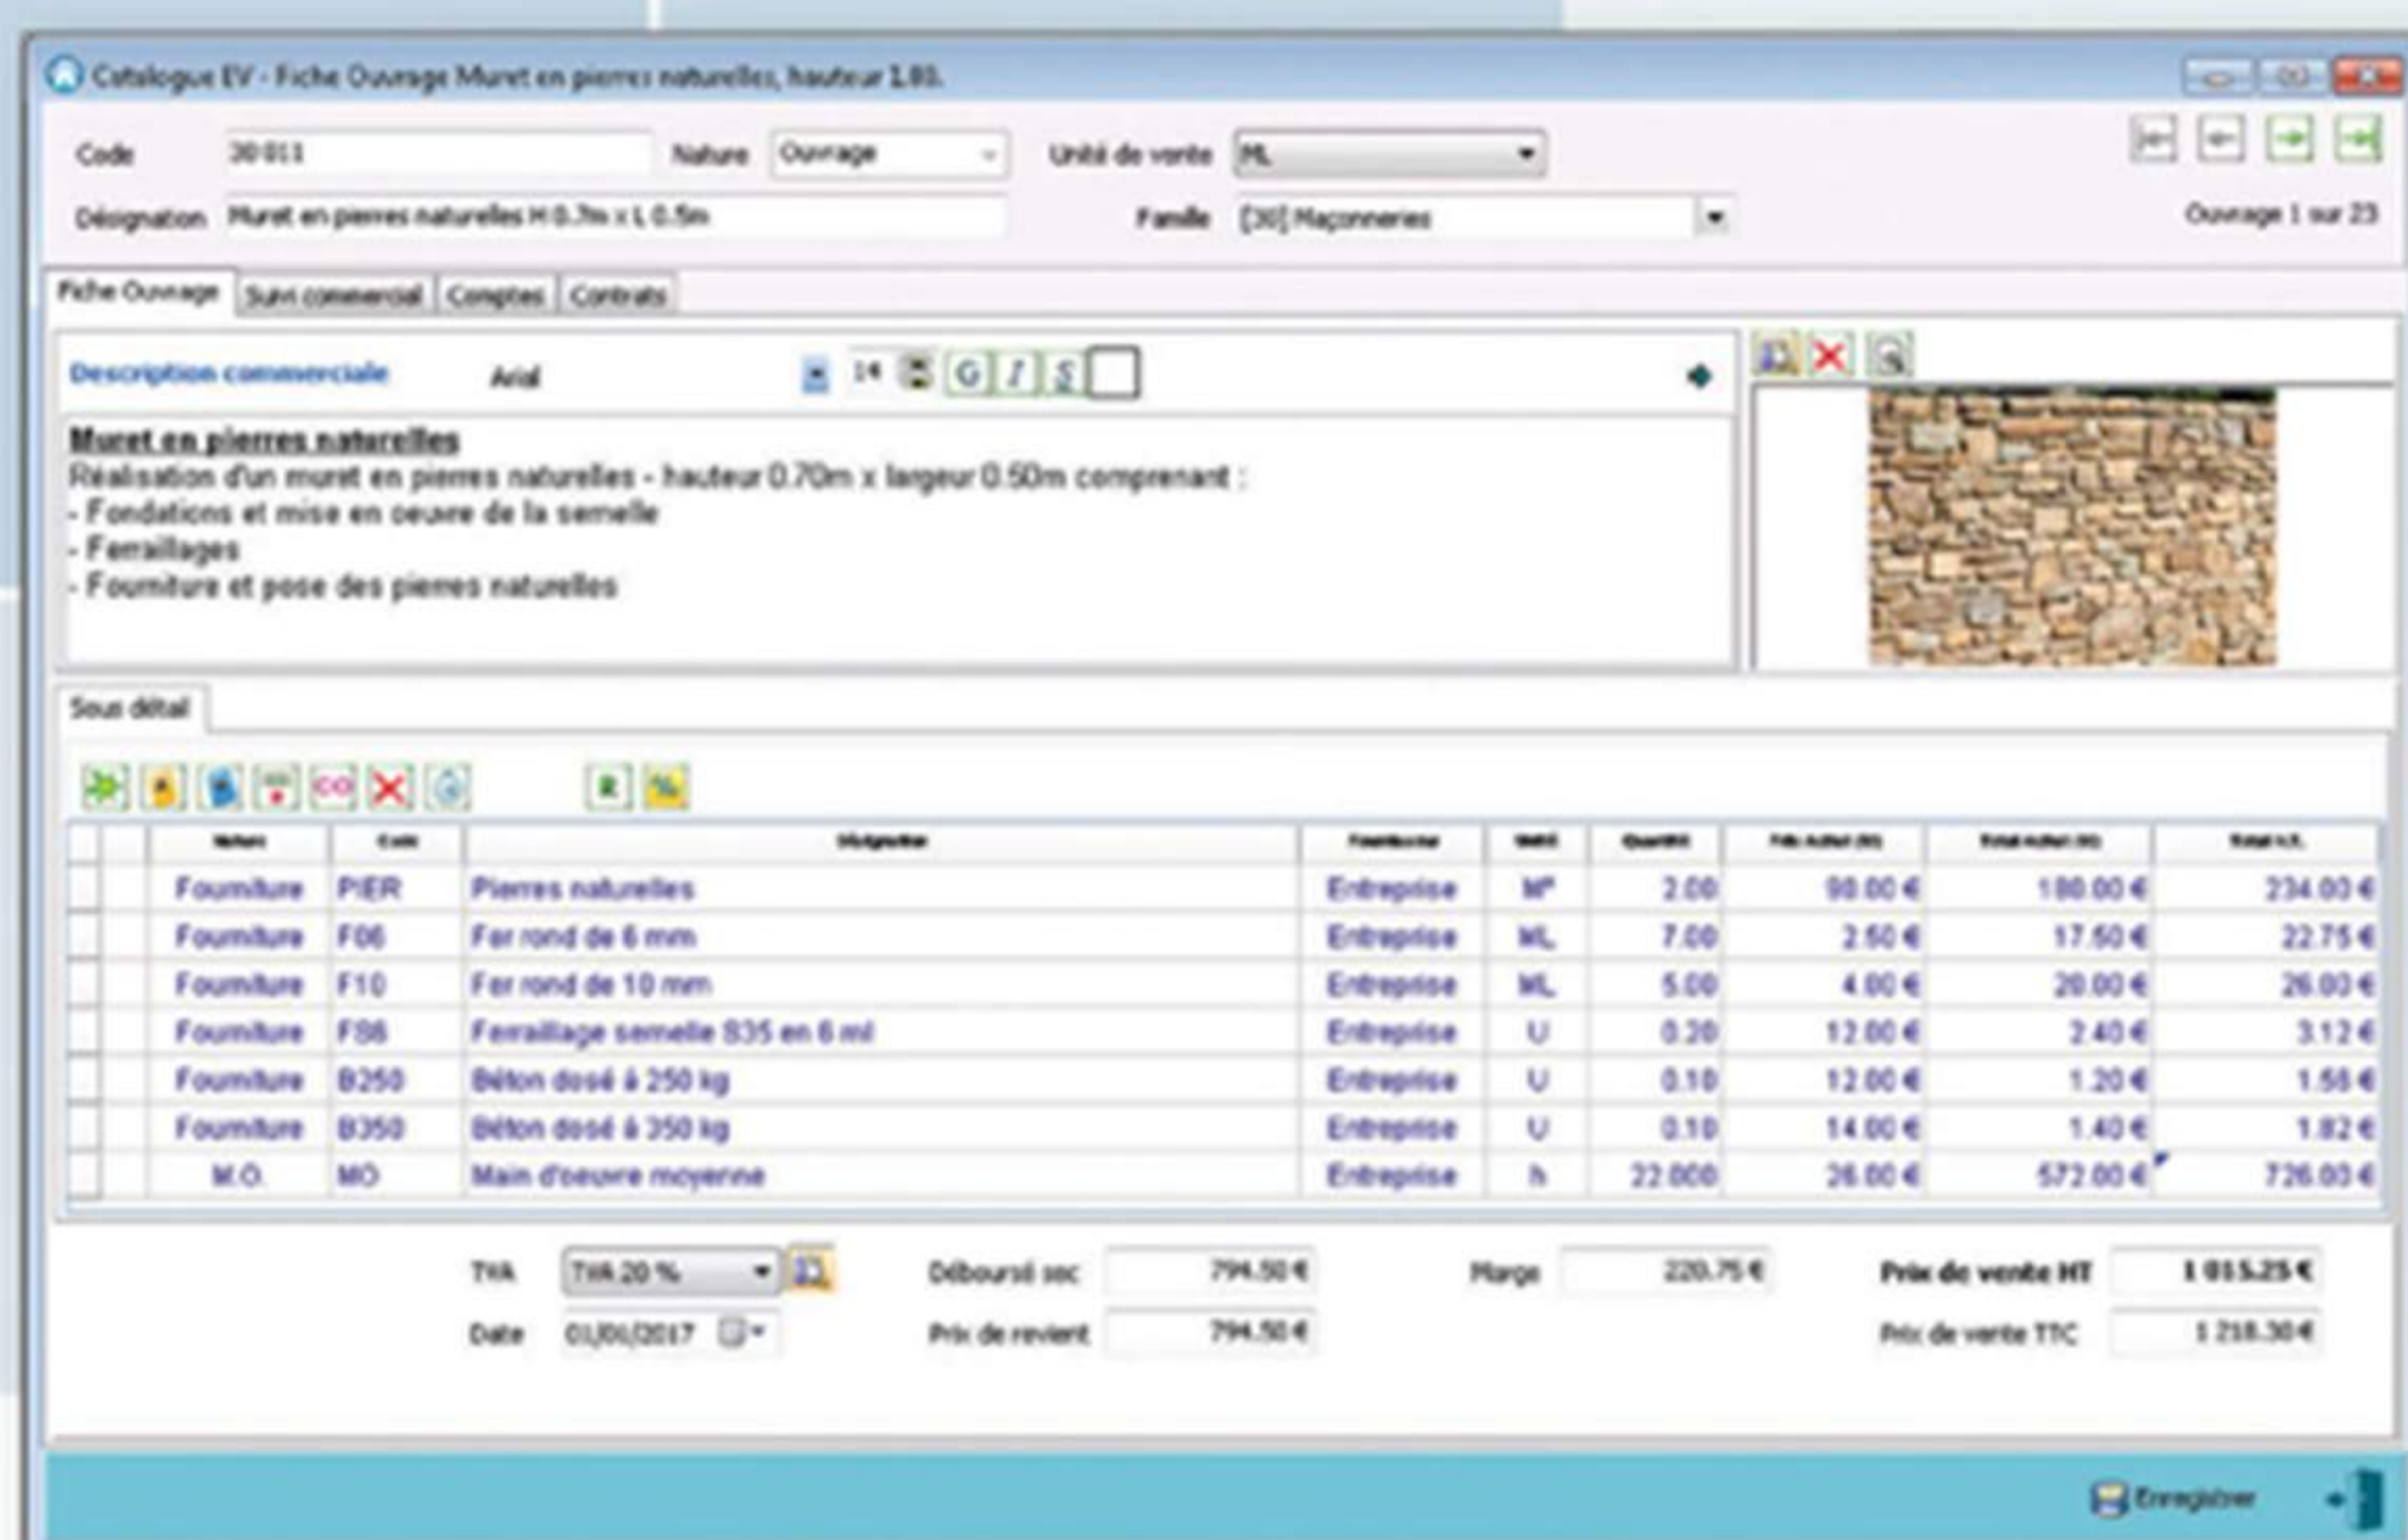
Catalogue EV - Fiche Ouvrage Muret en pierres naturelles, hauteur 1.80.

Code 30 011
Nature Ouvrage
Unité de vente ML
Désignation Muret en pierres naturelles H 0.7m x L 0.5m
Famille [30] Maçonneries
Ouvrage 1 sur 23

Fiche Ouvrage | Suivi commercial | Comptes | Contrats

Description commerciale Arial 14 G I S

**Muret en pierres naturelles**
Réalisation d'un muret en pierres naturelles - hauteur 0.70m x largeur 0.50m comprenant :
- Fondations et mise en oeuvre de la semelle
- Ferraillages
- Fourniture et pose des pierres naturelles

Sous détail

| Nature | Code | Désignation | Fournisseur | Unité | Quantité | Prix Achat (€) | Total Achat (€) | Total V.E. |
|---|---|---|---|---|---|---|---|---|
| Fourniture | PIER | Pierres naturelles | Entreprise | M² | 2.00 | 90.00 € | 180.00 € | 234.00 € |
| Fourniture | F06 | Fer rond de 6 mm | Entreprise | ML | 7.00 | 2.50 € | 17.50 € | 22.75 € |
| Fourniture | F10 | Fer rond de 10 mm | Entreprise | ML | 5.00 | 4.00 € | 20.00 € | 26.00 € |
| Fourniture | FS6 | Ferraillage semelle S35 en 6 ml | Entreprise | U | 0.20 | 12.00 € | 2.40 € | 3.12 € |
| Fourniture | B250 | Béton dosé à 250 kg | Entreprise | U | 0.10 | 12.00 € | 1.20 € | 1.56 € |
| Fourniture | B350 | Béton dosé à 350 kg | Entreprise | U | 0.10 | 14.00 € | 1.40 € | 1.82 € |
| M.O. | MO | Main d'oeuvre moyenne | Entreprise | h | 22.000 | 26.00 € | 572.00 € | 726.00 € |

TVA TVA 20 %
Date 01/01/2017
Déboursé sec 794.50 €
Prix de revient 794.50 €
Marge 220.75 €
Prix de vente HT 1 015.25 €
Prix de vente TTC 1 218.30 €

Enregistrer